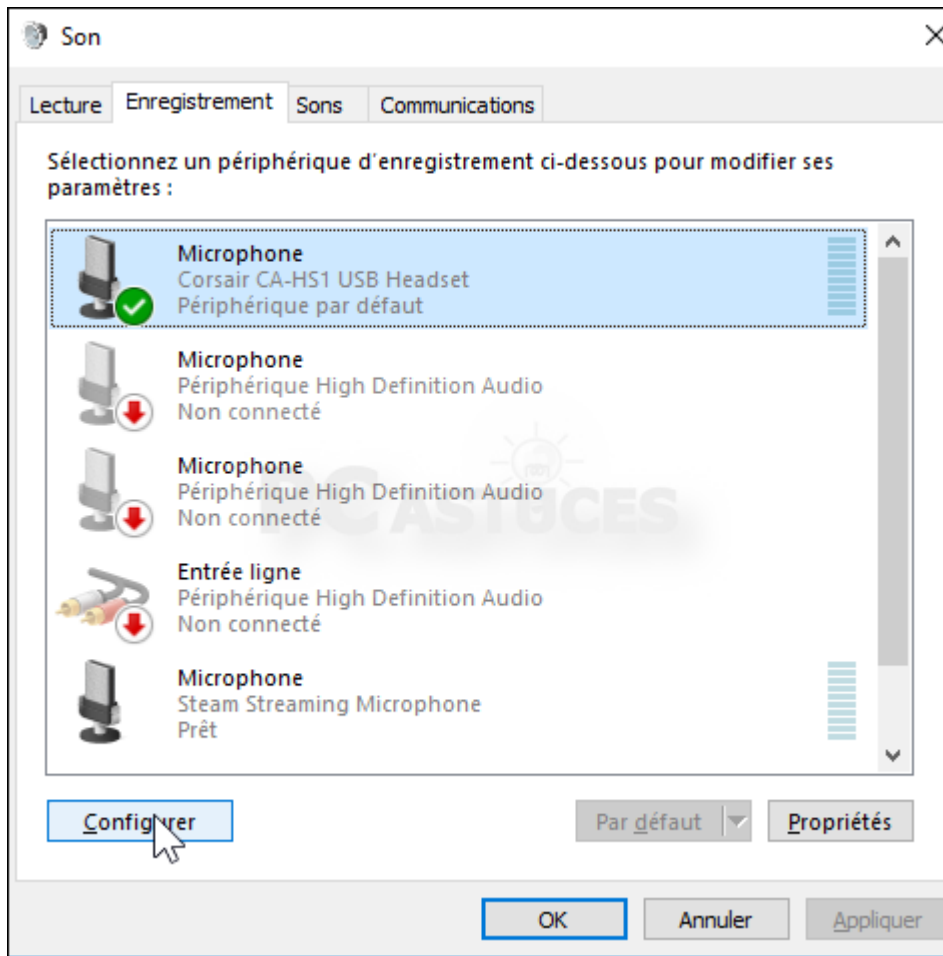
Son

Lecture | Enregistrement | Sons | Communications

Sélectionnez un périphérique d'enregistrement ci-dessous pour modifier ses paramètres :

Microphone
Corsair CA-HS1 USB Headset
Périphérique par défaut

Microphone
Périphérique High Definition Audio
Non connecté

Microphone
Périphérique High Definition Audio
Non connecté

Entrée ligne
Périphérique High Definition Audio
Non connecté

Microphone
Steam Streaming Microphone
Prêt

PC ASTUCES

Configurer

Par défaut

Propriétés

OK

Annuler

Appliquer